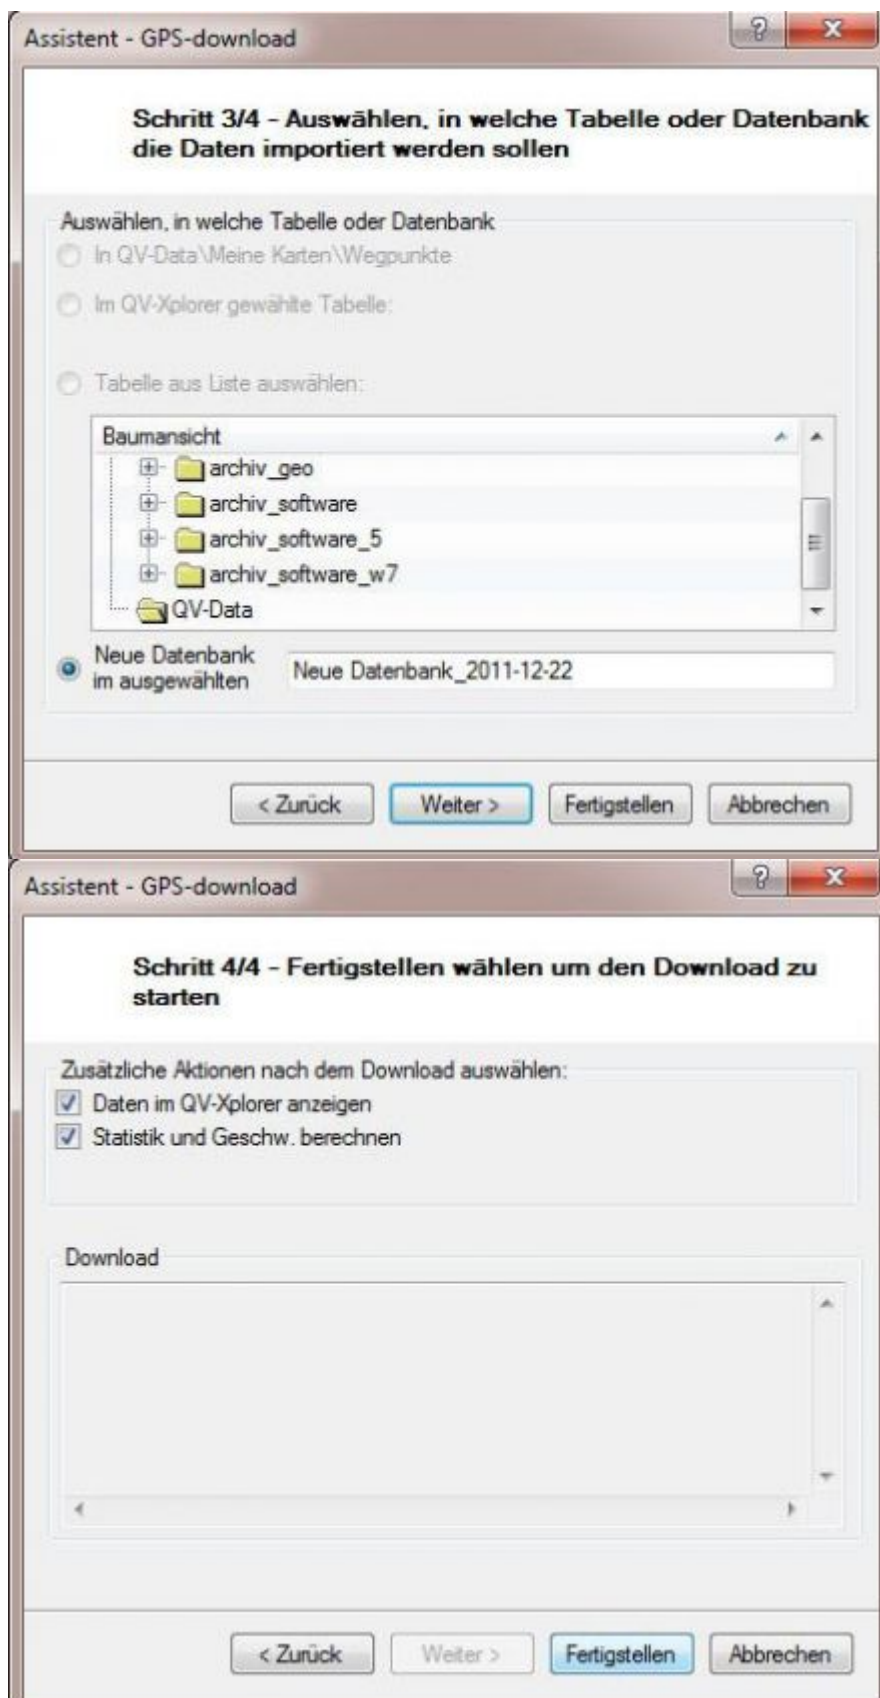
Assistent - GPS-download

Schritt 3/4 - Auswählen, in welche Tabelle oder Datenbank die Daten importiert werden sollen

Auswählen, in welche Tabelle oder Datenbank

In QV-Data\Meine Karten\Wegpunkte

Im QV-Xplorer gewählte Tabelle:

Tabelle aus Liste auswählen:

Baumansicht
archiv_geo
archiv_software
archiv_software_5
archiv_software_w7
QV-Data

Neue Datenbank im ausgewählten

Neue Datenbank_2011-12-22

< Zurück
Weiter >
Fertigstellen
Abbrechen

Assistent - GPS-download

Schritt 4/4 - Fertigstellen wählen um den Download zu starten

Zusätzliche Aktionen nach dem Download auswählen:
Daten im QV-Xplorer anzeigen
Statistik und Geschw. berechnen

Download

< Zurück
Weiter >
Fertigstellen
Abbrechen